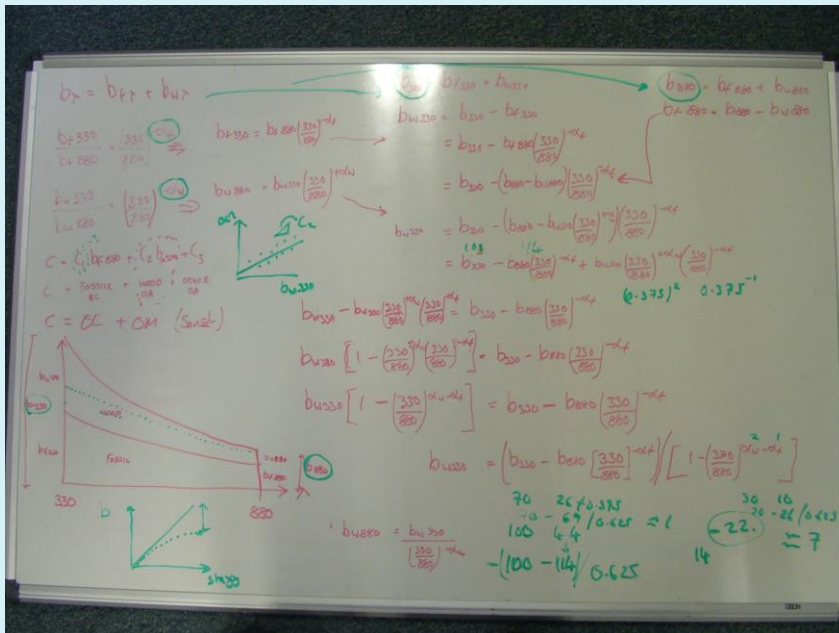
$b_\lambda = b_{f\lambda} + b_{w\lambda}$

$b_{330} = b_{f330} + b_{w330}$

$b_{880} = b_{f880} + b_{w880}$

$b_{f880} = b_{880} - b_{w880}$

$\frac{b_{f330}}{b_{f880}} = \left(\frac{330}{880}\right)^{-\alpha_f}$

$b_{f330} = b_{f880}\left(\frac{330}{880}\right)^{-\alpha_f}$

$\frac{b_{w330}}{b_{w880}} = \left(\frac{330}{880}\right)^{-\alpha_w}$

$b_{w880} = b_{w330}\left(\frac{330}{880}\right)^{+\alpha_w}$

$b_{w330} = b_{330} - b_{f330}$

$= b_{330} - b_{f880}\left(\frac{330}{880}\right)^{-\alpha_f}$

$= b_{330} - (b_{880} - b_{w880})\left(\frac{330}{880}\right)^{-\alpha_f}$

$= b_{330} - \left(b_{880} - b_{w330}\left(\frac{330}{880}\right)^{\alpha_w}\right)\left(\frac{330}{880}\right)^{-\alpha_f}$

$b_{w330}$

$= b_{330} - b_{880}\left(\frac{330}{880}\right)^{-\alpha_f} + b_{w330}\left(\frac{330}{880}\right)^{+\alpha_w}\left(\frac{330}{880}\right)^{-\alpha_f}$

103 114

$(0.375)^2$ $0.375^{-1}$

$C = C_1 b_{f880} + C_2 b_{w330} + C_3$

$C = Fossil + wood + other$
BC OA OA

$C = BC + OM$ (Sandet)

$C_2$

$b_{w330}$

$b_{w330} - b_{w330}\left(\frac{330}{880}\right)^{\alpha_w}\left(\frac{330}{880}\right)^{-\alpha_f} = b_{330} - b_{880}\left(\frac{330}{880}\right)^{-\alpha_f}$

$b_{w330}\left[1 - \left(\frac{330}{880}\right)^{\alpha_w}\left(\frac{330}{880}\right)^{-\alpha_f}\right] = b_{330} - b_{880}\left(\frac{330}{880}\right)^{-\alpha_f}$

$b_{w330}\left[1 - \left(\frac{330}{880}\right)^{\alpha_w - \alpha_f}\right] = b_{330} - b_{880}\left(\frac{330}{880}\right)^{-\alpha_f}$

$b_{w330} = \left(b_{330} - b_{880}\left[\frac{330}{880}\right]^{-\alpha_f}\right) / \left[1 - \left(\frac{330}{880}\right)^{\alpha_w - \alpha_f}\right]$
2 1

$b_{w330}$

$b_{330}$

$b_{f330}$

wood

Fossil

$b_{w880}$

$b_{f880}$

$b_{880}$

330 880

D

$b_{w880} = \frac{b_{w330}}{\left(\frac{330}{880}\right)^{-\alpha_w}}$

70 26 x 0.375
30 - 64 / 0.625 ≃ 1
100 64
$-(100 - 114) / 0.625$

-22.

14

30 10
30 - 26 / 0.625
≃ 7

sluggy